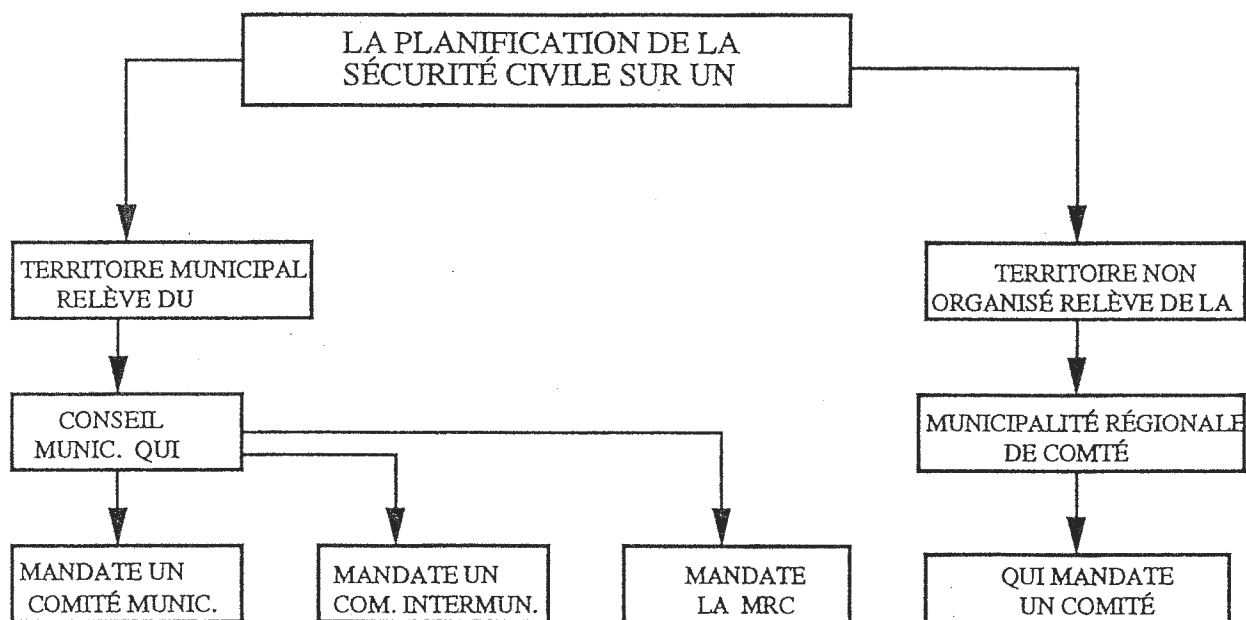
LA PLANIFICATION DE LA SÉCURITÉ CIVILE SUR UN

TERRITOIRE MUNICIPAL RELÈVE DU

CONSEIL MUNIC. QUI

MANDATE UN COMITÉ MUNIC.

MANDATE UN COM. INTERMUN.

MANDATE LA MRC

TERRITOIRE NON ORGANISÉ RELÈVE DE LA

MUNICIPALITÉ RÉGIONALE DE COMTÉ

QUI MANDATE UN COMITÉ